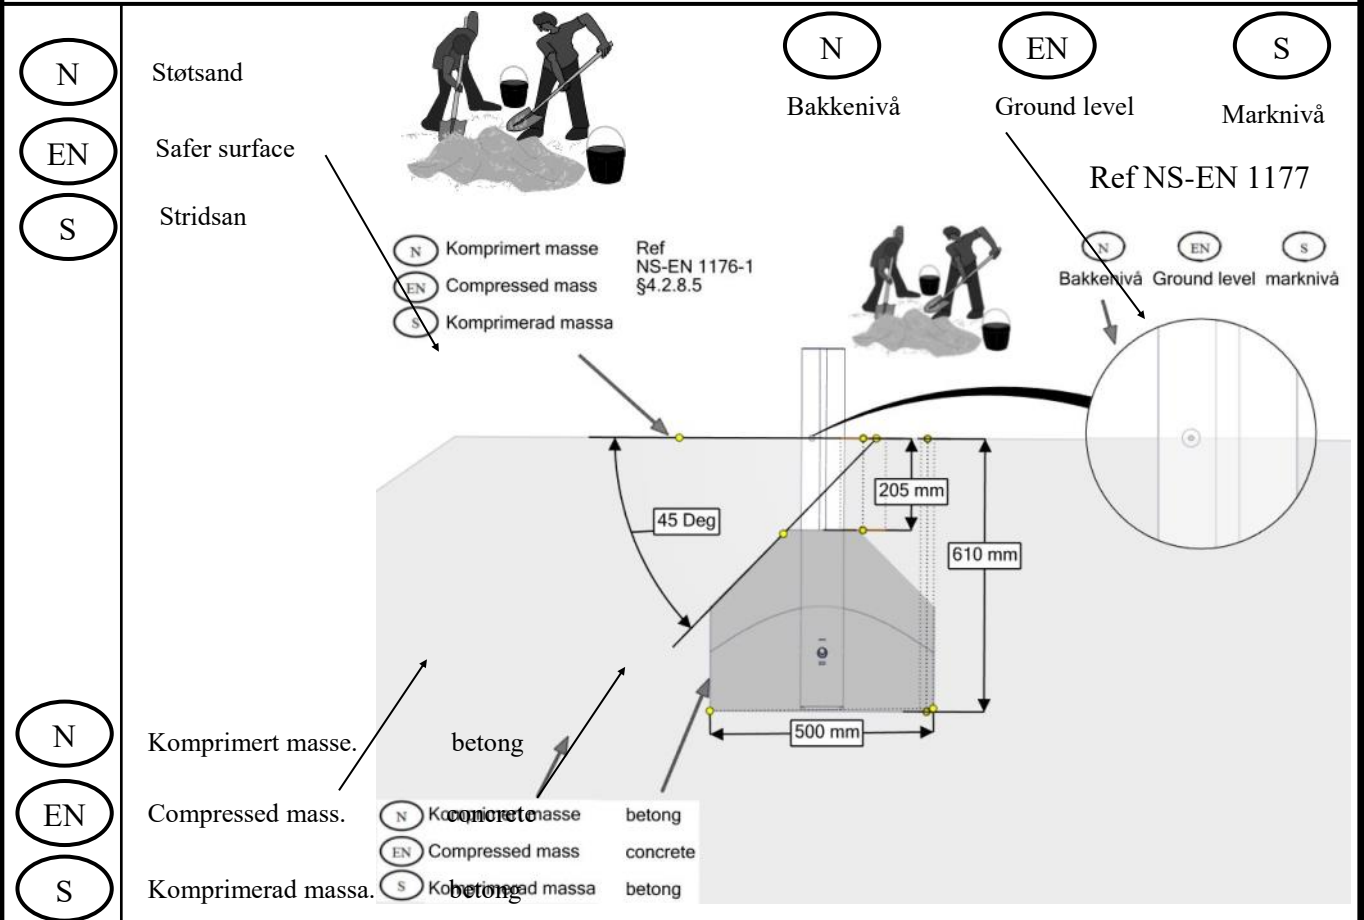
N Støtsand

EN Safer surface

S Stridsan

N Bakkenivå

EN Ground level

S Marknivå

Ref NS-EN 1177

N Komprimert masse

EN Compressed mass

S Komprimerad massa

Ref NS-EN 1176-1 §4.2.8.5

N Bakkenivå EN Ground level S marknivå

205 mm

45 Deg

610 mm

500 mm

N Komprimert masse. betong

EN Compressed mass. concrete

S Komprimerad massa. betong

N Komprimert masse betong

EN Compressed mass concrete

S Komprimerad massa betong